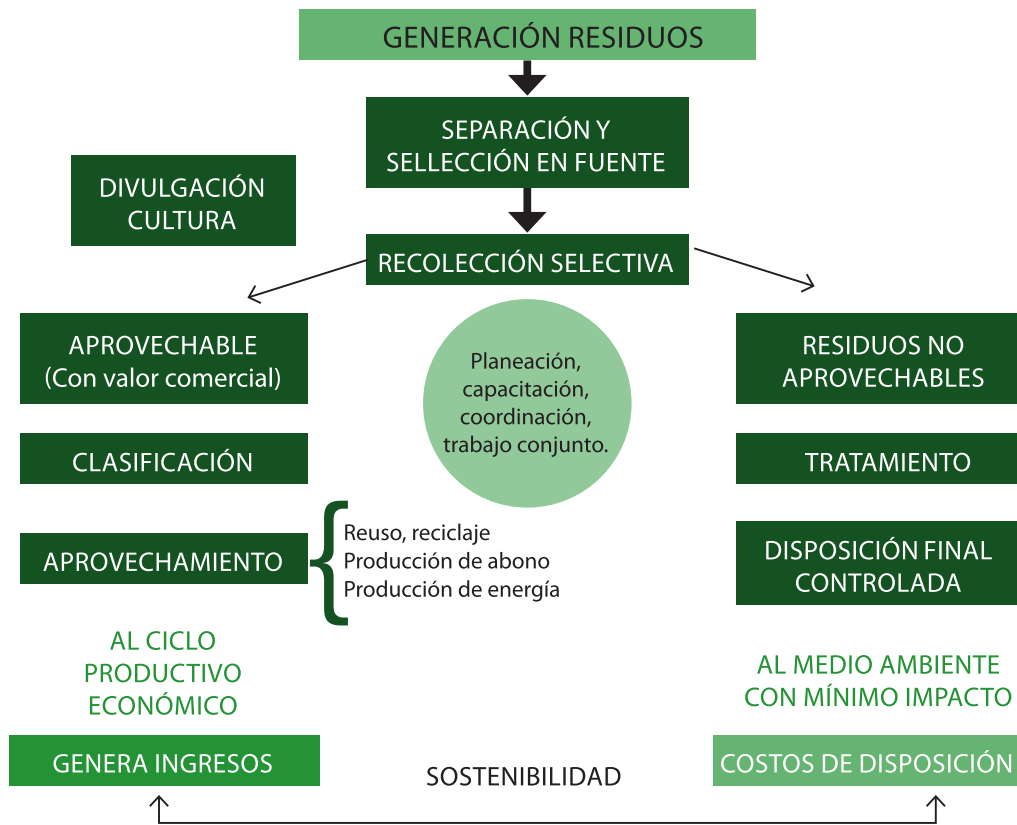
GENERACIÓN RESIDUOS

SEPARACIÓN Y SELLECCIÓN EN FUENTE

DIVULGACIÓN CULTURA

RECOLECCIÓN SELECTIVA

APROVECHABLE (Con valor comercial)

Planeación, capacitación, coordinación, trabajo conjunto.

RESIDUOS NO APROVECHABLES

CLASIFICACIÓN

TRATAMIENTO

APROVECHAMIENTO

Reuso, reciclaje
Producción de abono
Producción de energía

DISPOSICIÓN FINAL CONTROLADA

AL CICLO PRODUCTIVO ECONÓMICO

AL MEDIO AMBIENTE CON MÍNIMO IMPACTO

GENERA INGRESOS

SOSTENIBILIDAD

COSTOS DE DISPOSICIÓN